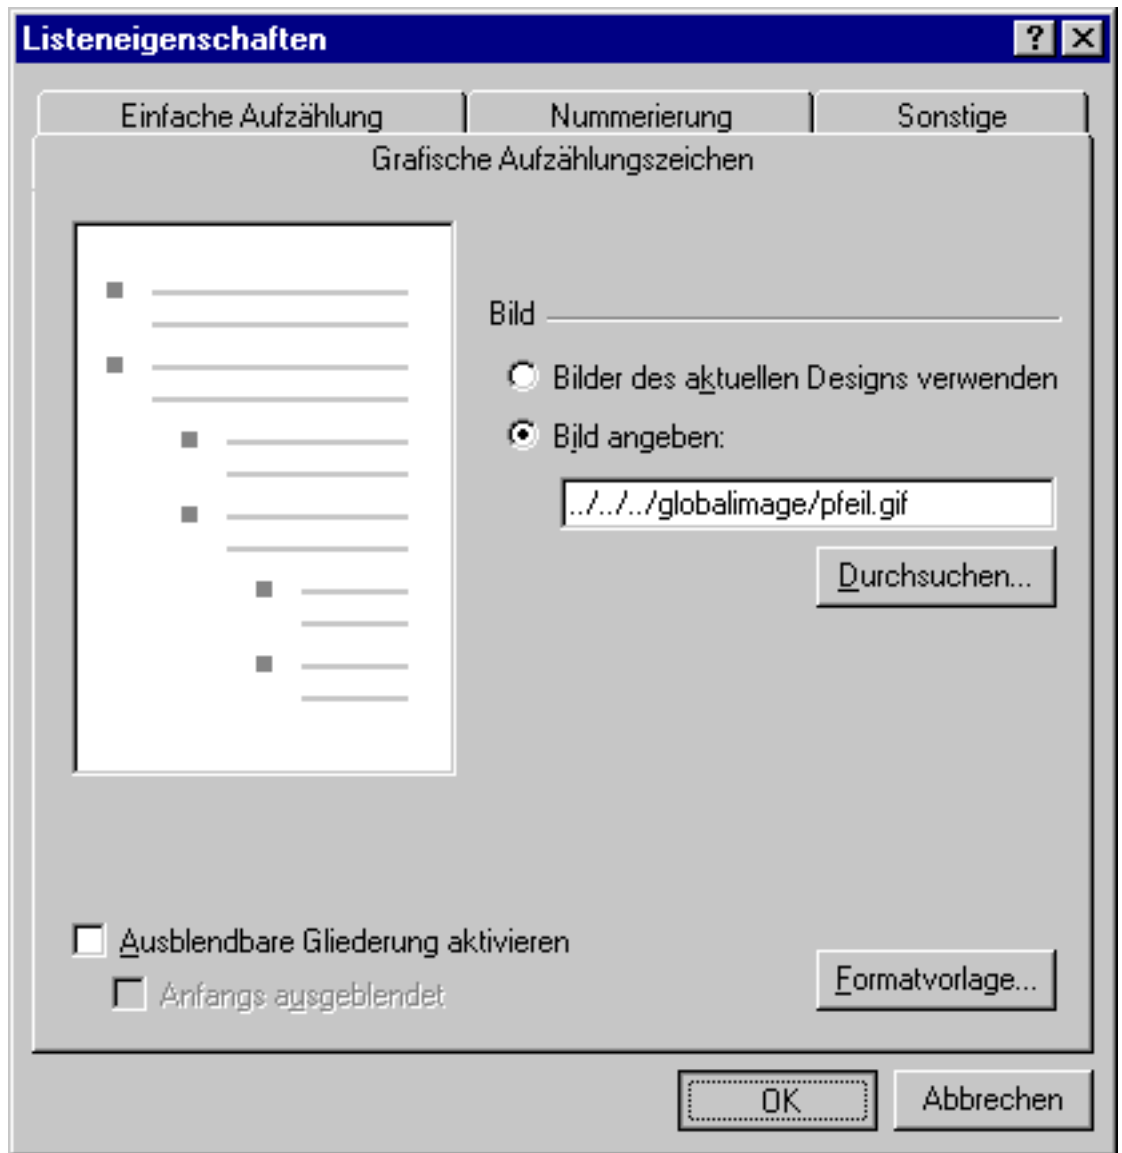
Listeneigenschaften

?

Einfache Aufzählung

Nummerierung

Sonstige

Grafische Aufzählungszeichen

Bild

Bilder des aktuellen Designs verwenden

Bild angeben:

../../../globalimage/pfeil.gif

Durchsuchen...

Ausblendbare Gliederung aktivieren

Anfangs ausgeblendet

Formatvorlage...

OK

Abbrechen